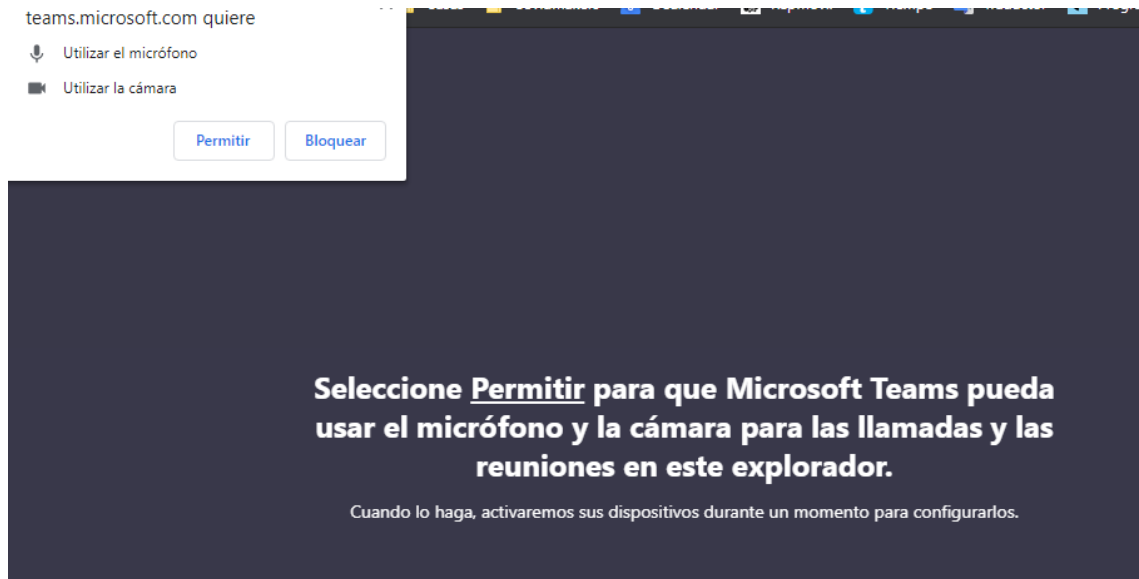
teams.microsoft.com quiere

Utilizar el micrófono

Utilizar la cámara

Permitir Bloquear

Seleccione Permitir para que Microsoft Teams pueda usar el micrófono y la cámara para las llamadas y las reuniones en este explorador.

Cuando lo haga, activaremos sus dispositivos durante un momento para configurarlos.